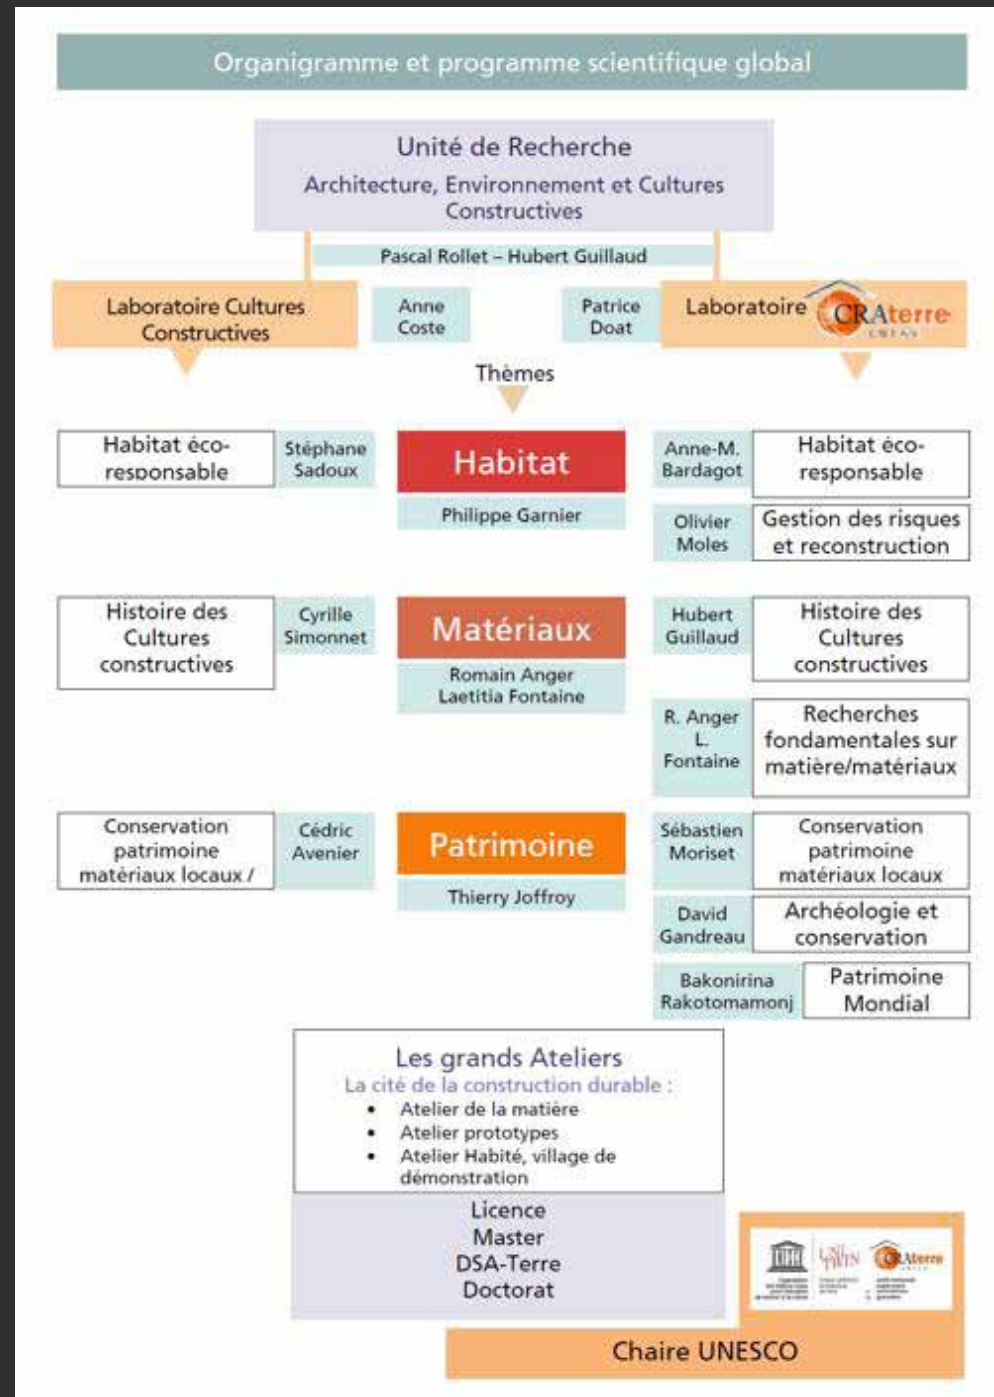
Organigramme et programme scientifique global

Unité de Recherche

Architecture, Environnement et Cultures Constructives

Pascal Rollet – Hubert Guillaud

Laboratoire Cultures Constructives

Anne Coste

Patrice Doat

Laboratoire CRAterre ENSAG

Thèmes

Habitat éco-responsable

Stéphane Sadoux

Habitat

Philippe Garnier

Anne-M. Bardagot

Habitat éco-responsable

Olivier Moles

Gestion des risques et reconstruction

Histoire des Cultures constructives

Cyrille Simonnet

Matériaux

Romain Anger
Laetitia Fontaine

Hubert Guillaud

Histoire des Cultures constructives

R. Anger
L. Fontaine

Recherches fondamentales sur matière/matériaux

Conservation patrimoine matériaux locaux /

Cédric Avenier

Patrimoine

Thierry Joffroy

Sébastien Moriset

Conservation patrimoine matériaux locaux

David Gandreau

Archéologie et conservation

Bakonirina Rakotomamonj

Patrimoine Mondial

Les grands Ateliers

La cité de la construction durable :

• Atelier de la matière
• Atelier prototypes
• Atelier Habité, village de démonstration

Licence
Master
DSA-Terre
Doctorat

CRAterre

Chaire UNESCO